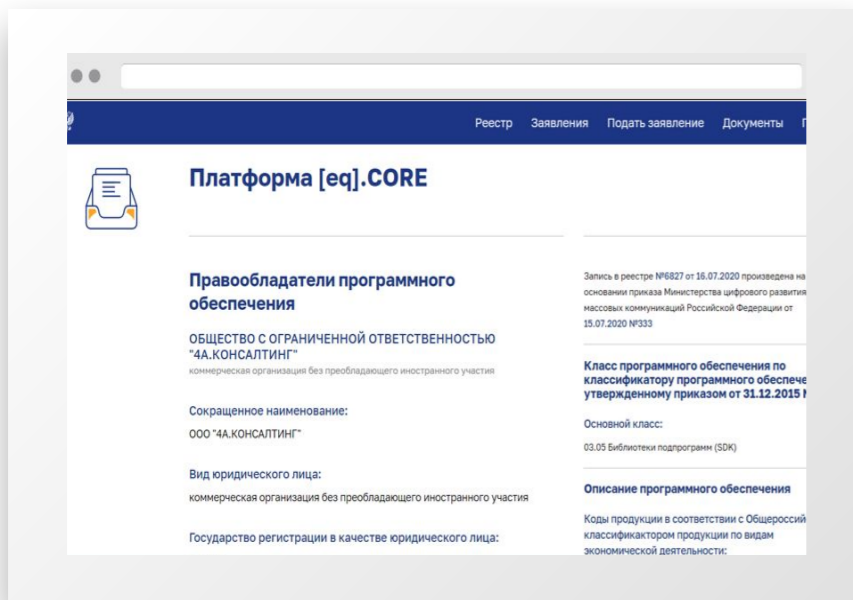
Реестр Заявления Подать заявление Документы П

Платформа [eq].CORE

Правообладатели программного обеспечения

ОБЩЕСТВО С ОГРАНИЧЕННОЙ ОТВЕТСТВЕННОСТЬЮ "4А.КОНСАЛТИНГ"
коммерческая организация без преобладающего иностранного участия

Сокращенное наименование:
ООО "4А.КОНСАЛТИНГ"

Вид юридического лица:
коммерческая организация без преобладающего иностранного участия

Государство регистрации в качестве юридического лица:

Запись в реестре №6827 от 16.07.2020 произведена на основании приказа Министерства цифрового развития массовых коммуникаций Российской Федерации от 15.07.2020 №333

Класс программного обеспечения по классификатору программного обеспече утвержденному приказом от 31.12.2015 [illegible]

Основной класс:
03.05 Библиотеки подпрограмм (SDK)

Описание программного обеспечения

Коды продукции в соответствии с Общероссий классификатором продукции по видам экономической деятельности: